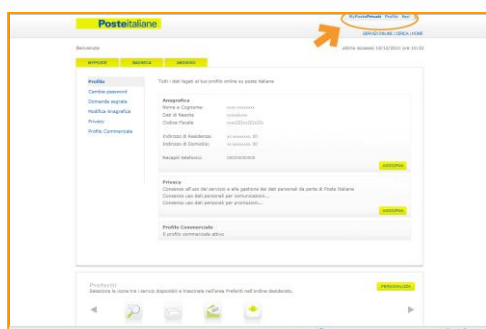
Posteitaliane

MyPostePrivati Profilo Esci

SERVIZI ONLINE | CERCA | HOME

Benvenuto

ultimo accesso 10/12/2010 ore 10:32

Profilo
Cambio password
Domanda segreta
Modifica Anagrafica
Privacy
Profilo Commerciale

Tutti i dati legati al tuo profilo online su poste italiane

Anagrafica
Nome e Cognome: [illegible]
Dati di Nascita: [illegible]
Codice Fiscale: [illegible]

Indirizzo di Residenza: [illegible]
Indirizzo di Domicilio: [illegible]

Recapiti telefonici: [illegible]

AGGIORNA

Privacy
Consenso all'uso dei servizi e alla gestione dei dati personali da parte di Poste Italiane
Consenso uso dati personali per comunicazioni...
Consenso uso dati personali per promozioni...

AGGIORNA

Profilo Commerciale
Il profilo commerciale attivo

Preferiti
Seleziona le icone tra i servizi disponibili e trascinale nell'area Preferiti nell'ordine desiderato.

PERSONALIZZA